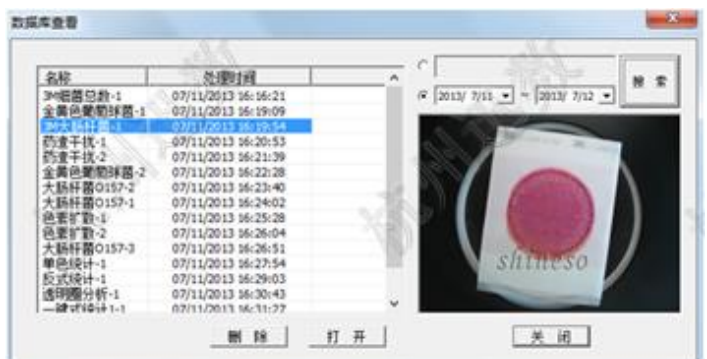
数据库查看

| 名称 | 处理时间 |
|---|---|
| 3M细菌总数-1 | 07/11/2013 16:16:21 |
| 金黄色葡萄球菌-1 | 07/11/2013 16:19:09 |
| 3M大肠杆菌-1 | 07/11/2013 16:19:54 |
| 药渣干扰-1 | 07/11/2013 16:20:53 |
| 药渣干扰-2 | 07/11/2013 16:21:39 |
| 金黄色葡萄球菌-2 | 07/11/2013 16:22:28 |
| 大肠杆菌O157-2 | 07/11/2013 16:23:40 |
| 大肠杆菌O157-1 | 07/11/2013 16:24:02 |
| 色素扩散-1 | 07/11/2013 16:25:28 |
| 色素扩散-2 | 07/11/2013 16:26:04 |
| 大肠杆菌O157-3 | 07/11/2013 16:26:51 |
| 单色统计-1 | 07/11/2013 16:27:54 |
| 反式统计-1 | 07/11/2013 16:29:03 |
| 透明圈分析-1 | 07/11/2013 16:30:43 |
| 一键式统计1-1 | 07/11/2013 16:31:27 |

2013/ 7/11 ~ 2013/ 7/12

搜 索

shineso

删 除

打 开

关 闭